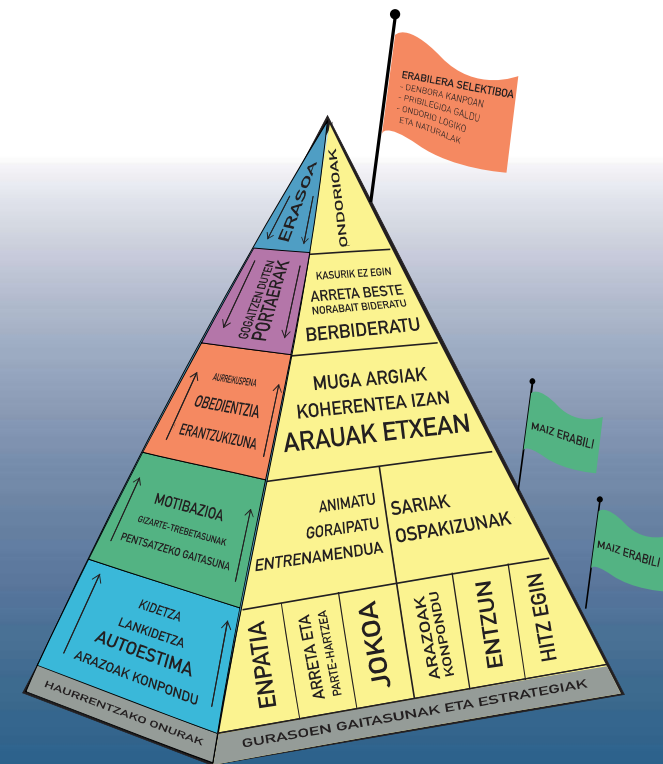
ERABILERA SELEKTIBOA
- DENBORA KANPOAN
- PRIBILEGIOA GALDU
- ONDORIO LOGIKO ETA NATURALAK

ERASOA

GOGAITZEN DUTEN PORTAERAK

AURREIKUSPENA
OBEDIENTZIA
ERANTZUKIZUNA

MOTIBAZIOA
GIZARTE-TREBETASUNAK
PENTSATZEKO GAITASUNA

KIDETZA
LANKIDETZA
AUTOESTIMA
ARAZOAK KONPONDU

HAURRENTZAKO ONURAK

ONDORIOAK

KASURIK EZ EGIN
ARRETA BESTE NORABAIT BIDERATU
BERBIDERATU

MUGA ARGIAK
KOHERENTEA IZAN
ARAUAK ETXEAN

MAIZ ERABILI

ANIMATU
GORAIPATU
ENTRENAMENDUA

SARIAK
OSPAKIZUNAK

MAIZ ERABILI

ENPATIA
ARRETA ETA PARTE-HARTZEA
JOKOA
ARAZOAK KONPONDU
ENTZUN
HITZ EGIN

GURASOEN GAITASUNAK ETA ESTRATEGIAK